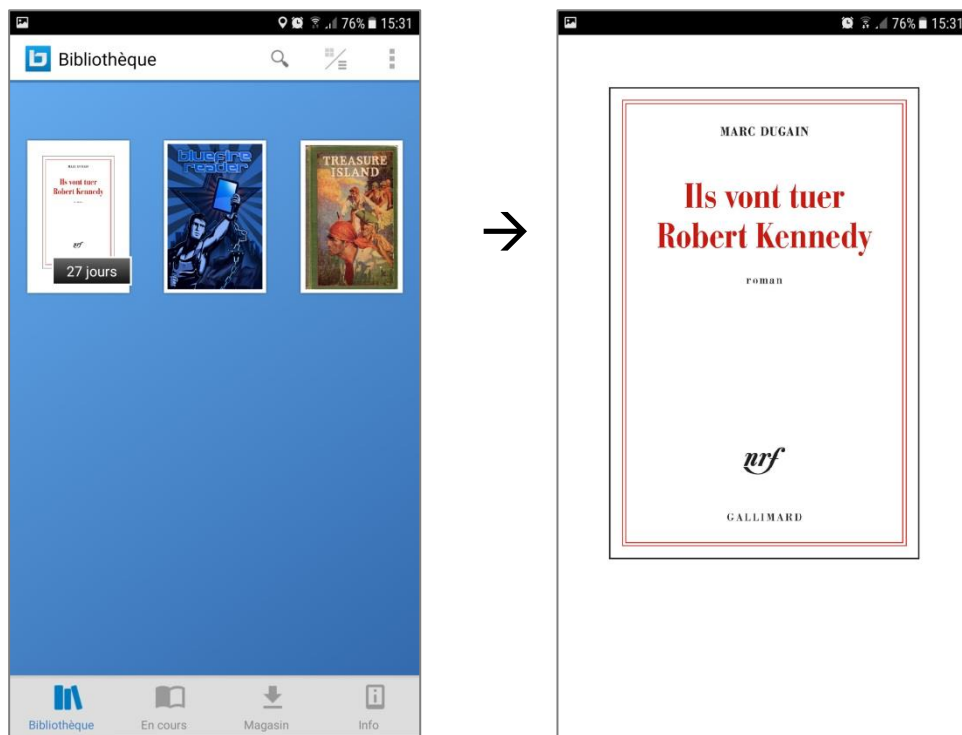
76% 15:31

Bibliothèque

MARC DUGAIN
Ils vont tuer Robert Kennedy
nrf

27 jours

bluefire reader

TREASURE ISLAND

Bibliothèque
En cours
Magasin
Info

→

76% 15:31

MARC DUGAIN

Ils vont tuer Robert Kennedy

roman

nrf

GALLIMARD